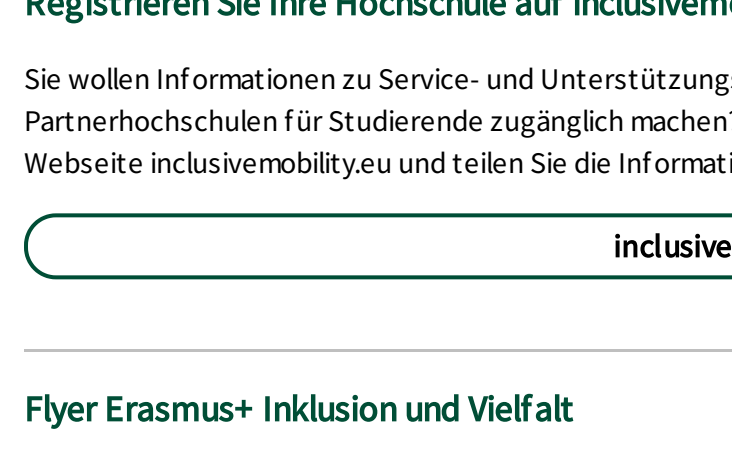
Registrieren Sie Ihre Hochschule auf inclusivemo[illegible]

Sie wollen Informationen zu Service- und Unterstützungs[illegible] Partnerhochschulen für Studierende zugänglich machen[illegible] Webseite inclusivemobility.eu und teilen Sie die Informati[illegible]

inclusive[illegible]

Flyer Erasmus+ Inklusion und Vielfalt